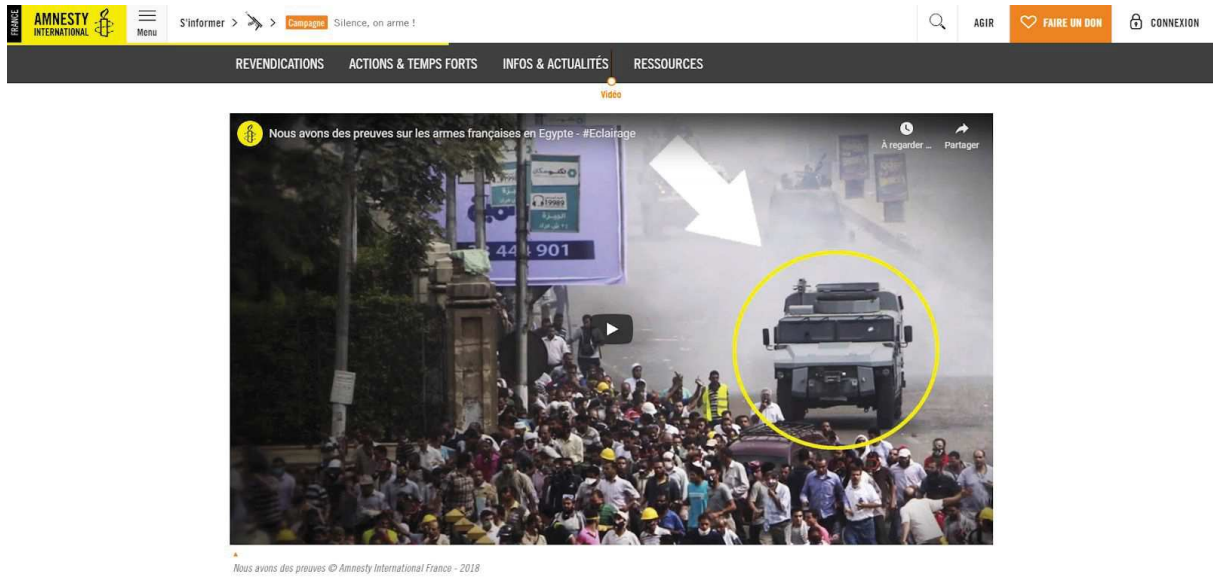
FRANCE AMNESTY INTERNATIONAL

Menu

S'informer > > Campagne Silence, on arme !

AGIR

FAIRE UN DON

CONNEXION

REVENDICATIONS ACTIONS & TEMPS FORTS INFOS & ACTUALITÉS RESSOURCES

Vidéo

Nous avons des preuves sur les armes françaises en Egypte - #Eclairage

À regarder ...

Partager

19989

44 901

Nous avons des preuves © Amnesty International France - 2018